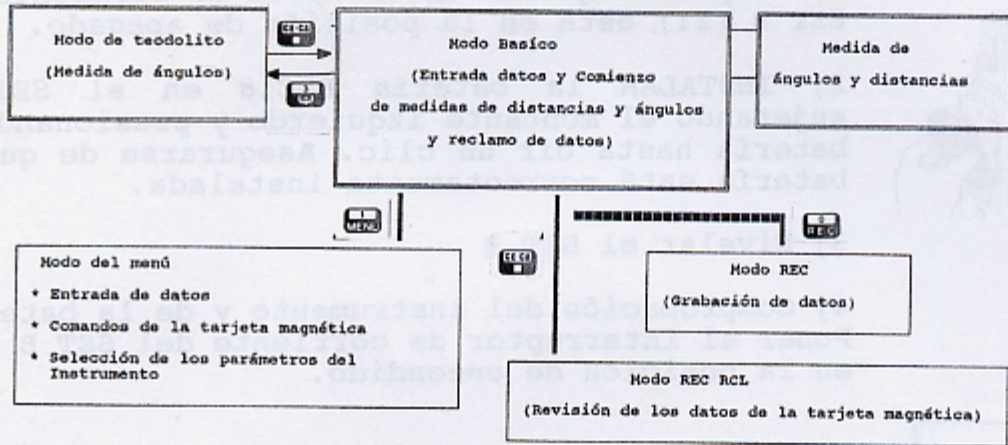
Modo de teodolito
(Medida de ángulos)

Modo Basico
(Entrada datos y Comienzo de medidas de distancias y ángulos y reclamo de datos)

Medida de ángulos y distancias

MENU

REC

Modo del menú
* Entrada de datos
* Comandos de la tarjeta magnética
* Selección de los parámetros del Instrumento

Modo REC
(Grabación de datos)

Modo REC RCL
(Revisión de los datos de la tarjeta magnética)